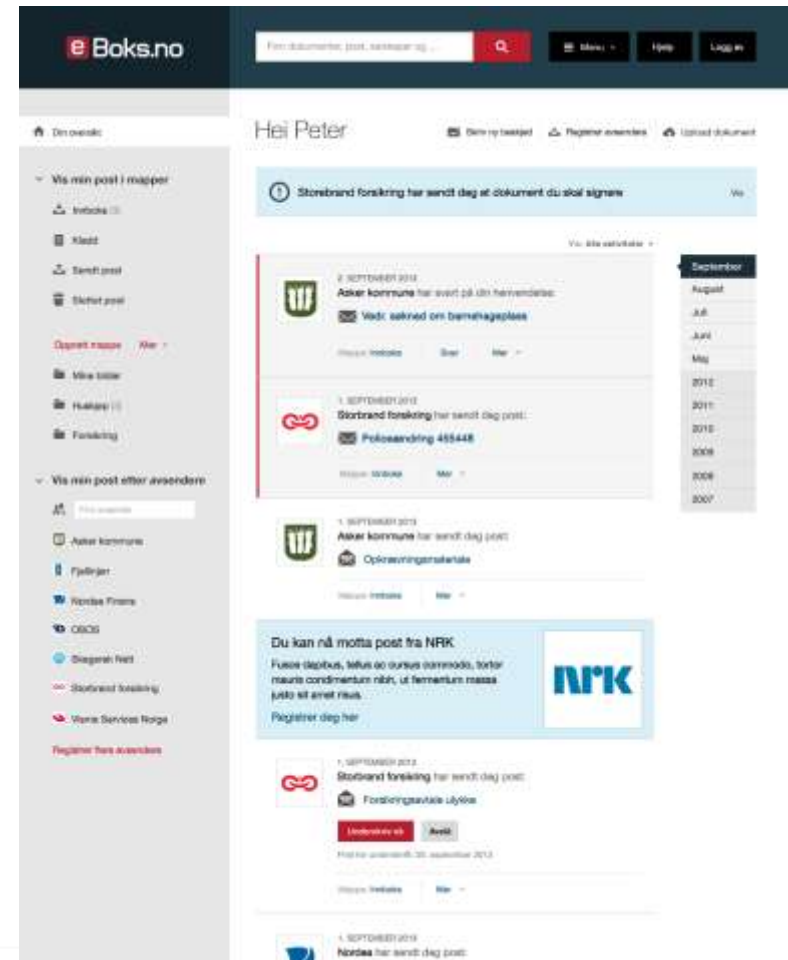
e Boks.no

Finn dokumenter, post, avsender og ...

Meny

Hjelp

Logg inn

Din oversikt

Vis min post i mapper

Innboks (3)

Kladd

Sendt post

Slettet post

Opprett mappe Mer

Mine bilder

Hukapp (1)

Forsikring

Vis min post etter avsender

Finn avsender

Asker kommune

Fjellinjen

Nordea Finans

OBOS

Skagerak Nett

Storebrand forsikring

Vianor Services Norge

Registrer flere avsendere

Hei Peter

Skriv ny beskjed

Registrer avsendere

Upload dokument

Storebrand forsikring har sendt deg et dokument du skal signere

Vis

Vis: Alle avsendere

September

August

Juli

Juni

Mai

2012

2011

2010

2009

2008

2007

2. SEPTEMBER 2013

Asker kommune har svart på din henvendelse:

Vedr. søknad om barnehageplass

Mappe: Innboks

Svar

Mer

1. SEPTEMBER 2013

Storebrand forsikring har sendt deg post:

Poliseendring 455448

Mappe: Innboks

Mer

1. SEPTEMBER 2013

Asker kommune har sendt deg post:

Opplæringsmateriale

Mappe: Innboks

Mer

Du kan nå motta post fra NRK

Fusce dapibus, tellus ac cursus commodo, tortor mauris condimentum nibh, ut fermentum massa justo sit amet risus.

Registrer deg her

NRK

1. SEPTEMBER 2013

Storebrand forsikring har sendt deg post:

Forsikringsavtale ulykke

Undertegn nå

Avslå

Frist for underskrift: 30. september 2013

Mappe: Innboks

Mer

1. SEPTEMBER 2013

Nordea har sendt deg post: